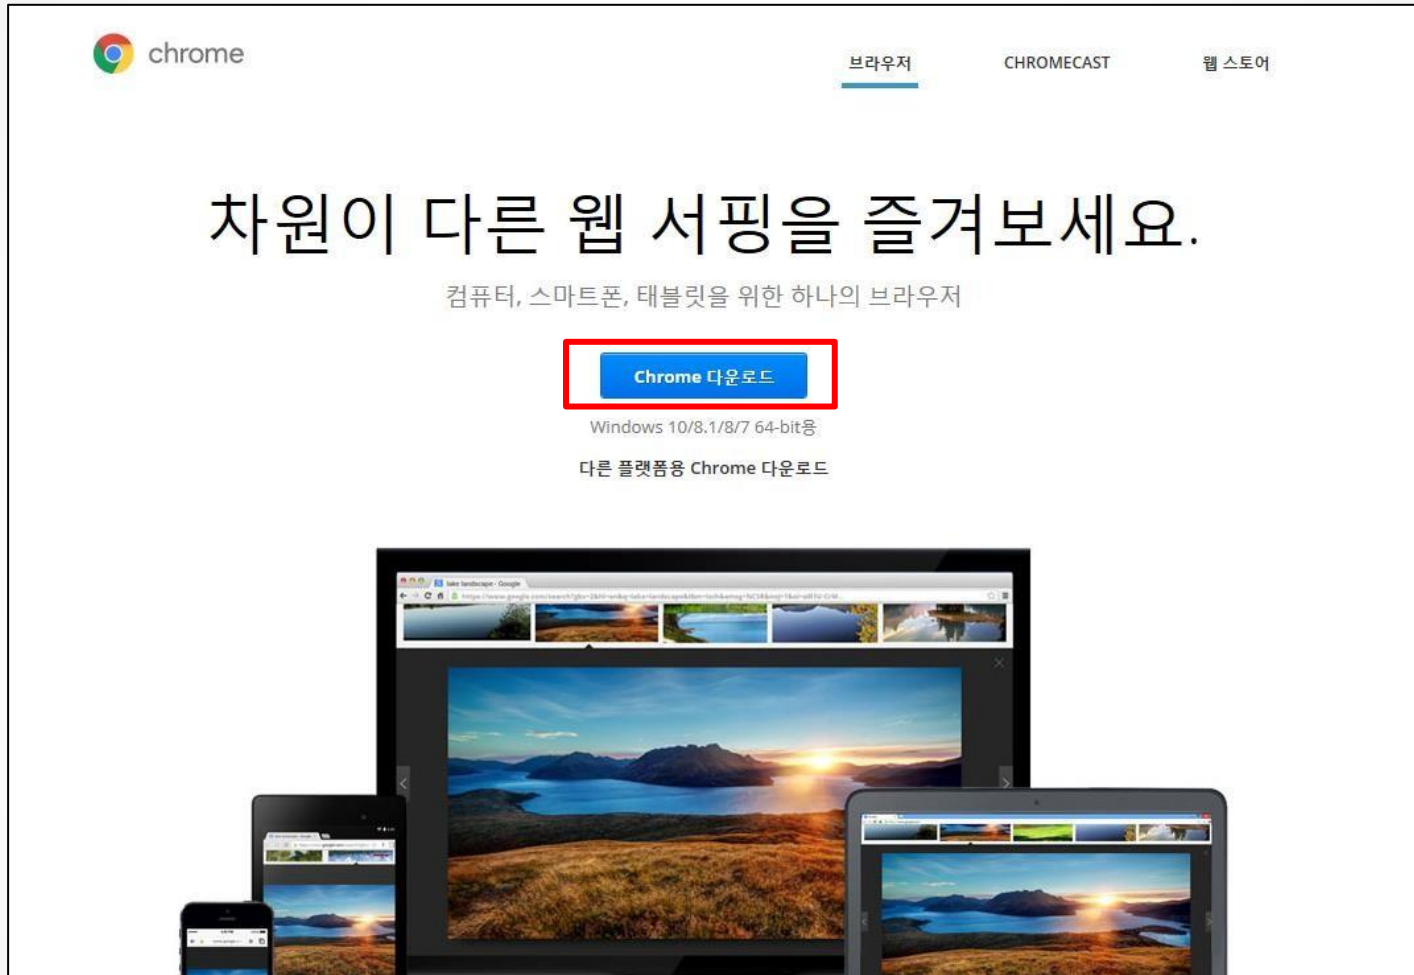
chrome

브라우저

CHROMECAST

웹 스토어

차원이 다른 웹 서핑을 즐겨보세요.

컴퓨터, 스마트폰, 태블릿을 위한 하나의 브라우저

Chrome 다운로드

Windows 10/8.1/8/7 64-bit용

다른 플랫폼용 Chrome 다운로드